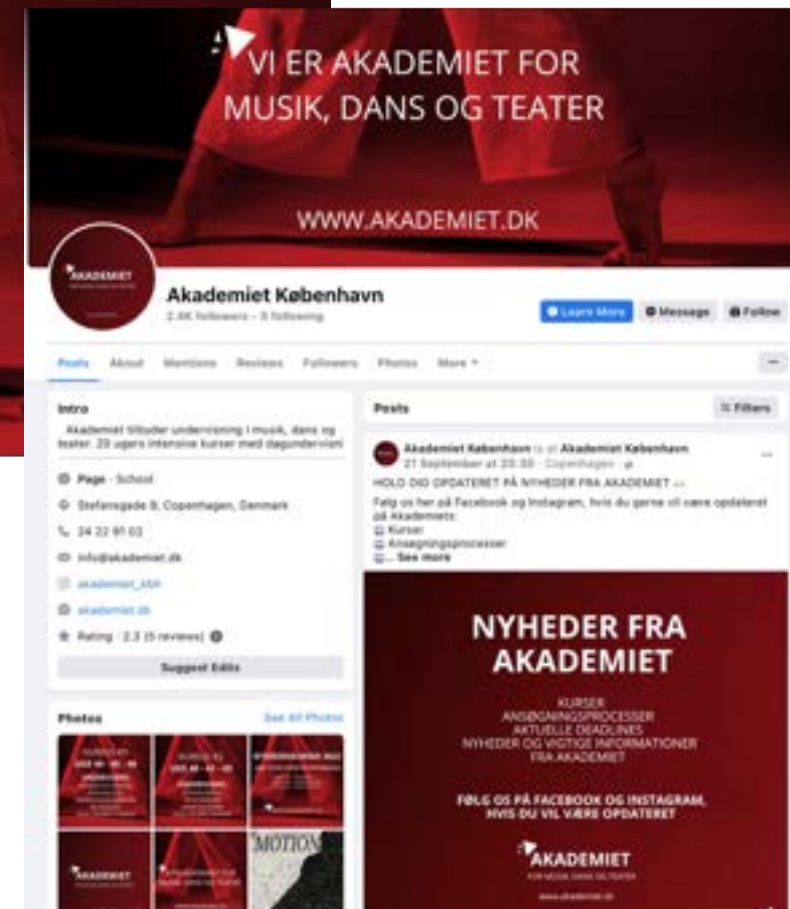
VI ER AKADEMIET FOR MUSIK, DANS OG TEATER

WWW.AKADEMIET.DK

AKADEMIET

Akademiet København
2.4K followers • 5 following

Learn More
Message
Follow

Posts About Mentions Reviews Followers Photos More

Intro

Akademiet tilbyder undervisning i musik, dans og teater. 20 ugers intensive kurser med dagundervisning

Page · School
Stefansgade 9, Copenhagen, Denmark
24 22 91 03
info@akademiet.dk
akademiet_kbh
akademiet.dk
Rating · 2.3 (5 reviews)

Suggest Edits

Photos
See All Photos

MOTION

Posts
Filters

Akademiet København is at Akademiet København
21 September at 20:30 · Copenhagen

HOLD DIG OPDATERET PÅ NYHEDER FRA AKADEMIET
Følg os her på Facebook og Instagram, hvis du gerne vil være opdateret på Akademiets:
Kurser
Ansøgningsprocesser
... See more

NYHEDER FRA AKADEMIET

KURSER
ANSØGNINGSPROCESSER
AKTUELLE DEADLINES
NYHEDER OG VIGTIGE INFORMATIONER FRA AKADEMIET

FØLG OS PÅ FACEBOOK OG INSTAGRAM, HVIS DU VIL VÆRE OPDATERET

AKADEMIET
FOR MUSIK, DANS OG TEATER
www.akademiet.dk